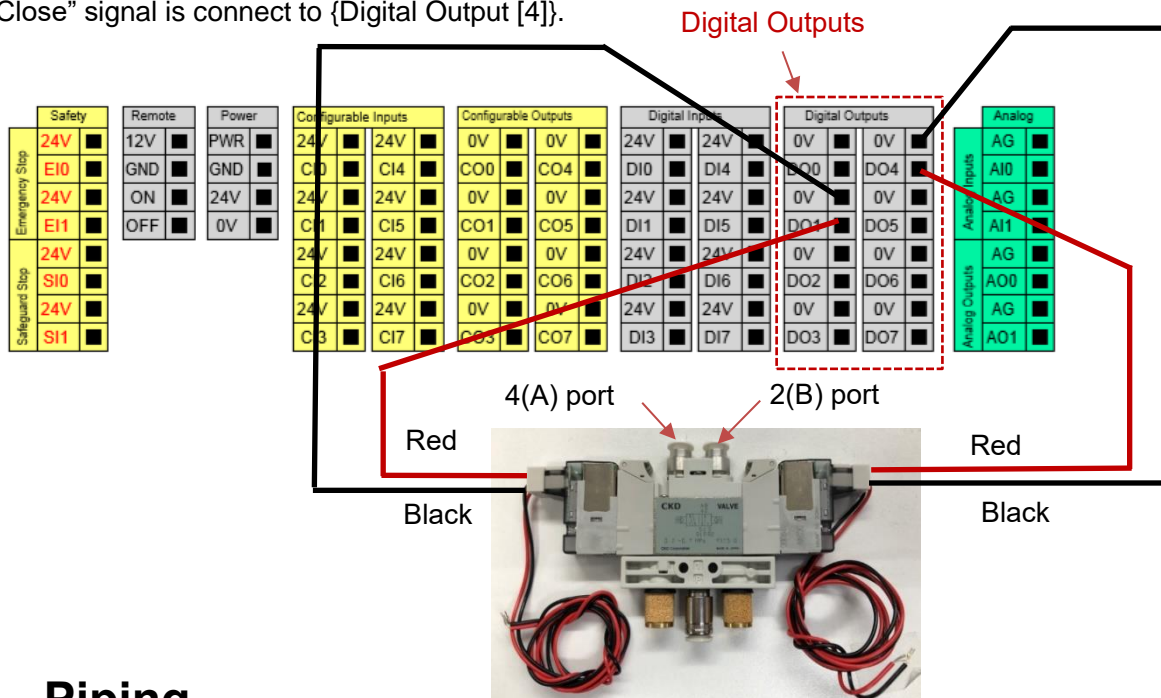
Close" signal is connect to {Digital Output [4]}.

Digital Outputs

| Safety | |
|---|---|
| 24V | ■ |
| EI0 | ■ |
| 24V | ■ |
| EI1 | ■ |
| 24V | ■ |
| SI0 | ■ |
| 24V | ■ |
| SI1 | ■ |

Emergency Stop
Safeguard Stop

| Remote | |
|---|---|
| 12V | ■ |
| GND | ■ |
| ON | ■ |
| OFF | ■ |

| Power | |
|---|---|
| PWR | ■ |
| GND | ■ |
| 24V | ■ |
| 0V | ■ |

| Configurable Inputs | | | |
|---|---|---|---|
| 24V | ■ | 24V | ■ |
| CI0 | ■ | CI4 | ■ |
| 24V | ■ | 24V | ■ |
| CI1 | ■ | CI5 | ■ |
| 24V | ■ | 24V | ■ |
| CI2 | ■ | CI6 | ■ |
| 24V | ■ | 24V | ■ |
| CI3 | ■ | CI7 | ■ |

| Configurable Outputs | | | |
|---|---|---|---|
| 0V | ■ | 0V | ■ |
| CO0 | ■ | CO4 | ■ |
| 0V | ■ | 0V | ■ |
| CO1 | ■ | CO5 | ■ |
| 0V | ■ | 0V | ■ |
| CO2 | ■ | CO6 | ■ |
| 0V | ■ | 0V | ■ |
| CO3 | ■ | CO7 | ■ |

| Digital Inputs | | | |
|---|---|---|---|
| 24V | ■ | 24V | ■ |
| DI0 | ■ | DI4 | ■ |
| 24V | ■ | 24V | ■ |
| DI1 | ■ | DI5 | ■ |
| 24V | ■ | 24V | ■ |
| DI2 | ■ | DI6 | ■ |
| 24V | ■ | 24V | ■ |
| DI3 | ■ | DI7 | ■ |

| Digital Outputs | | | |
|---|---|---|---|
| 0V | ■ | 0V | ■ |
| DO0 | ■ | DO4 | ■ |
| 0V | ■ | 0V | ■ |
| DO1 | ■ | DO5 | ■ |
| 0V | ■ | 0V | ■ |
| DO2 | ■ | DO6 | ■ |
| 0V | ■ | 0V | ■ |
| DO3 | ■ | DO7 | ■ |

| Analog | |
|---|---|
| AG | ■ |
| AI0 | ■ |
| AG | ■ |
| AI1 | ■ |
| AG | ■ |
| AO0 | ■ |
| AG | ■ |
| AO1 | ■ |

Analog Inputs
Analog Outputs

4(A) port
2(B) port

Red
Red
Black
Black

CKD
VALVE

Piping